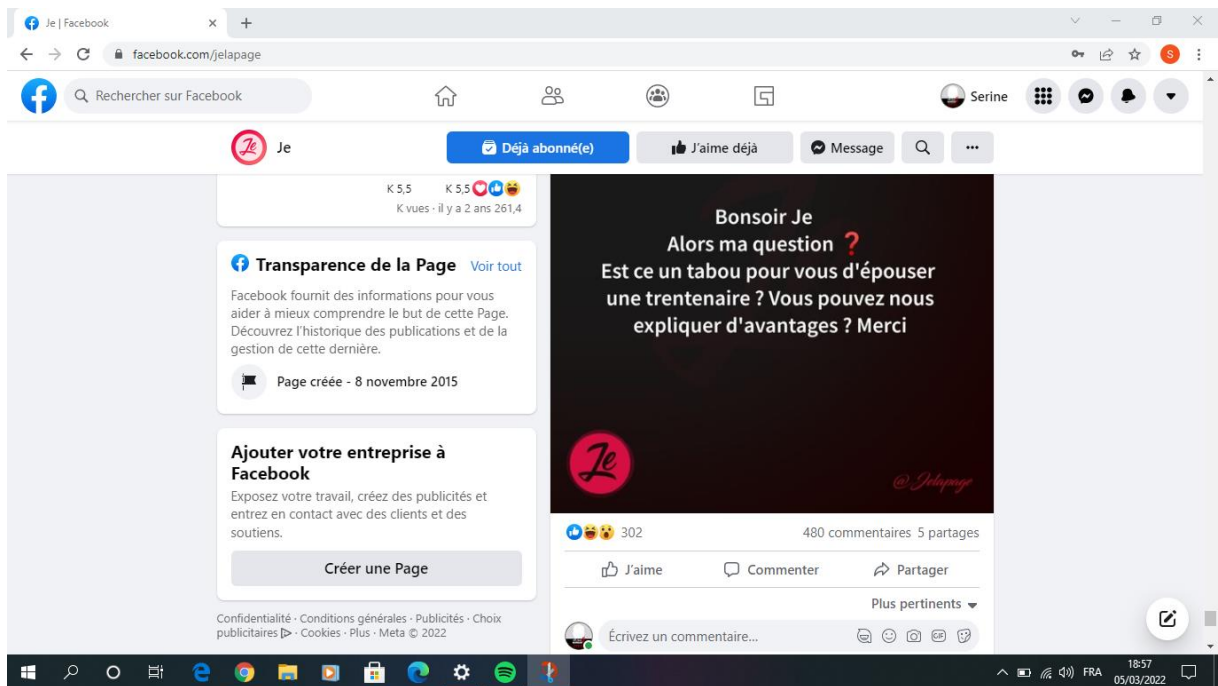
Je | Facebook

facebook.com/jelapage

Rechercher sur Facebook

Serine

Je

Déjà abonné(e)

J'aime déjà

Message

K 5,5 K 5,5
K vues · il y a 2 ans 261,4

Transparence de la Page Voir tout

Facebook fournit des informations pour vous aider à mieux comprendre le but de cette Page. Découvrez l'historique des publications et de la gestion de cette dernière.

Page créée - 8 novembre 2015

Ajouter votre entreprise à Facebook

Exposez votre travail, créez des publicités et entrez en contact avec des clients et des soutiens.

Créer une Page

Confidentialité · Conditions générales · Publicités · Choix publicitaires · Cookies · Plus · Meta © 2022

Bonsoir Je
Alors ma question ❓
Est ce un tabou pour vous d'épouser une trentenaire ? Vous pouvez nous expliquer d'avantages ? Merci

Je

@Jelapage

302

480 commentaires 5 partages

J'aime

Commenter

Partager

Plus pertinents

Écrivez un commentaire...

FRA 18:57 05/03/2022